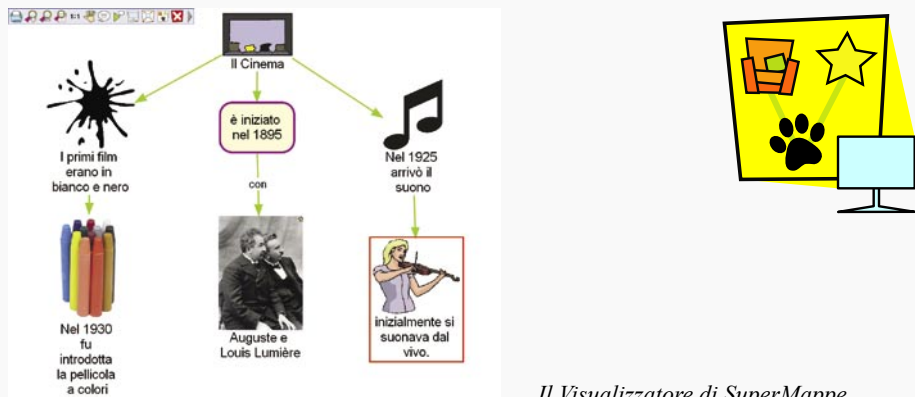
Il Cinema

I primi film erano in bianco e nero

è iniziato nel 1895

con

Nel 1925 arrivò il suono

Nel 1930 fu introdotta la pellicola a colori

Auguste e Louis Lumière

inizialmente si suonava dal vivo.

Il Visualizzatore di SuperMappe